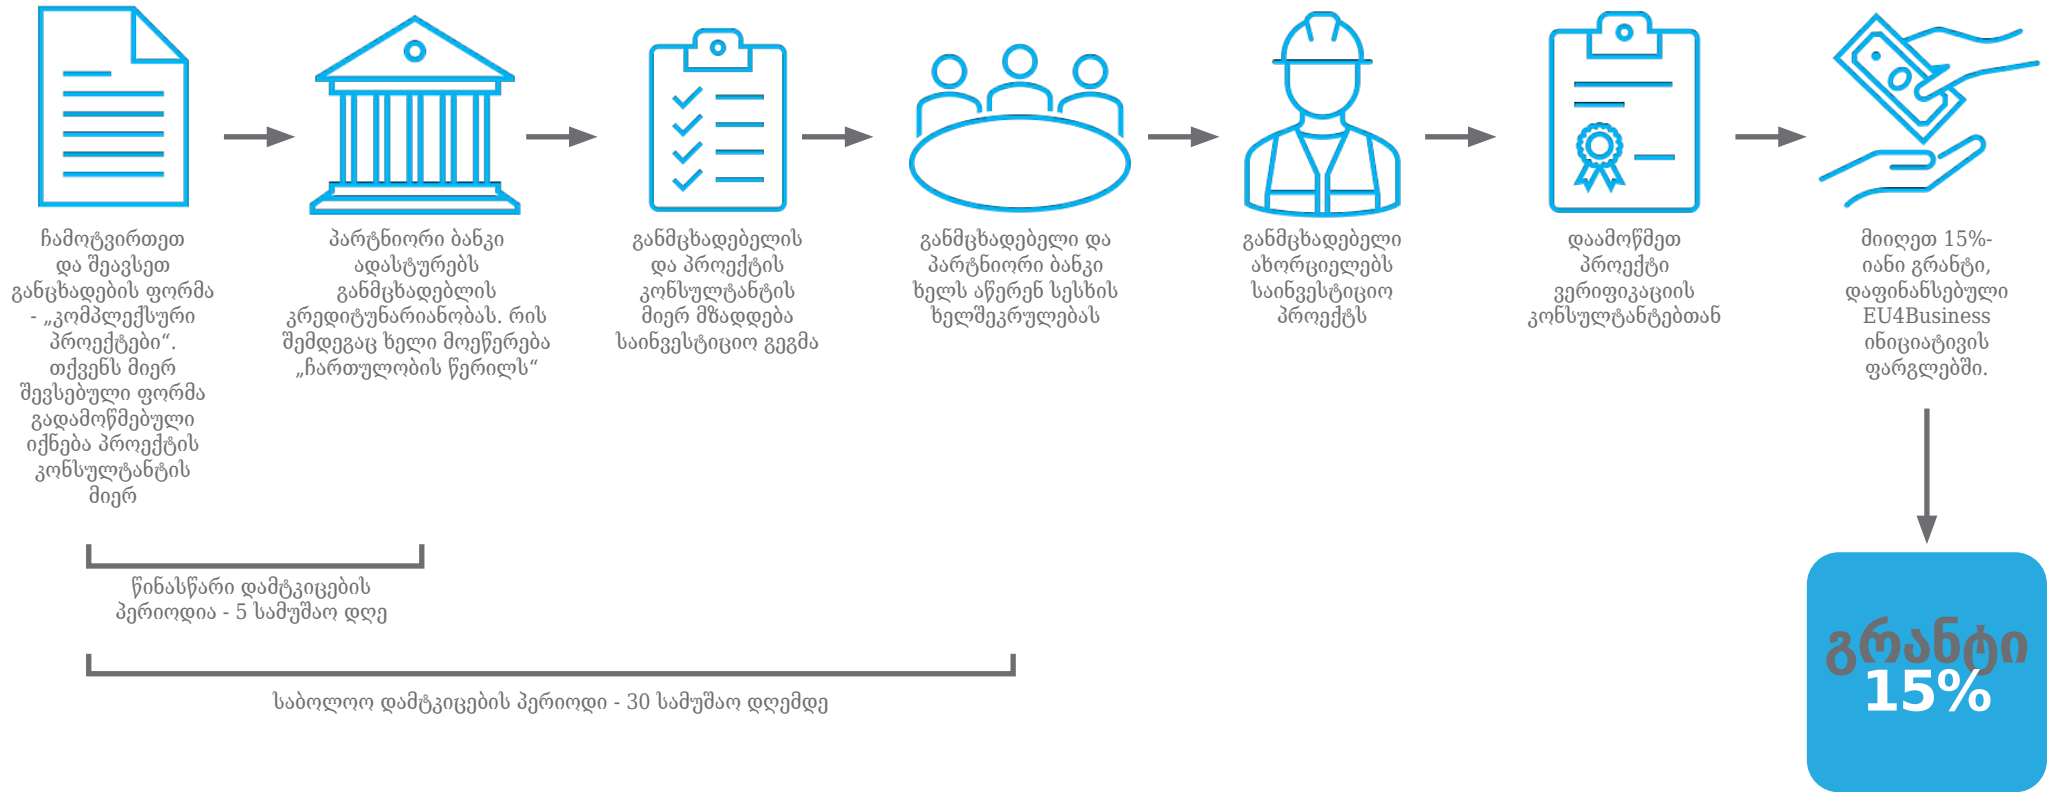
ჩამოტვირთეთ და შეავსეთ განცხადების ფორმა - „კომპლექსური პროექტები“. თქვენს მიერ შევსებული ფორმა გადამოწმებული იქნება პროექტის კონსულტანტის მიერ

პარტნიორი ბანკი ადასტურებს განმცხადებლის კრედიტუნარიანობას. რის შემდეგაც ხელი მოეწერება „ჩართულობის წერილს“

განმცხადებელის და პროექტის კონსულტანტის მიერ მზადდება საინვესტიციო გეგმა

განმცხადებელი და პარტნიორი ბანკი ხელს აწერენ სესხის ხელშეკრულებას

განმცხადებელი ახორციელებს საინვესტიციო პროექტს

დაამოწმეთ პროექტი ვერიფიკაციის კონსულტანტებთან

მიიღეთ 15%-იანი გრანტი, დაფინანსებული EU4Business ინიციატივის ფარგლებში.

წინასწარი დამტკიცების პერიოდია - 5 სამუშაო დღე

საბოლოო დამტკიცების პერიოდი - 30 სამუშაო დღემდე

გრანტი 15%